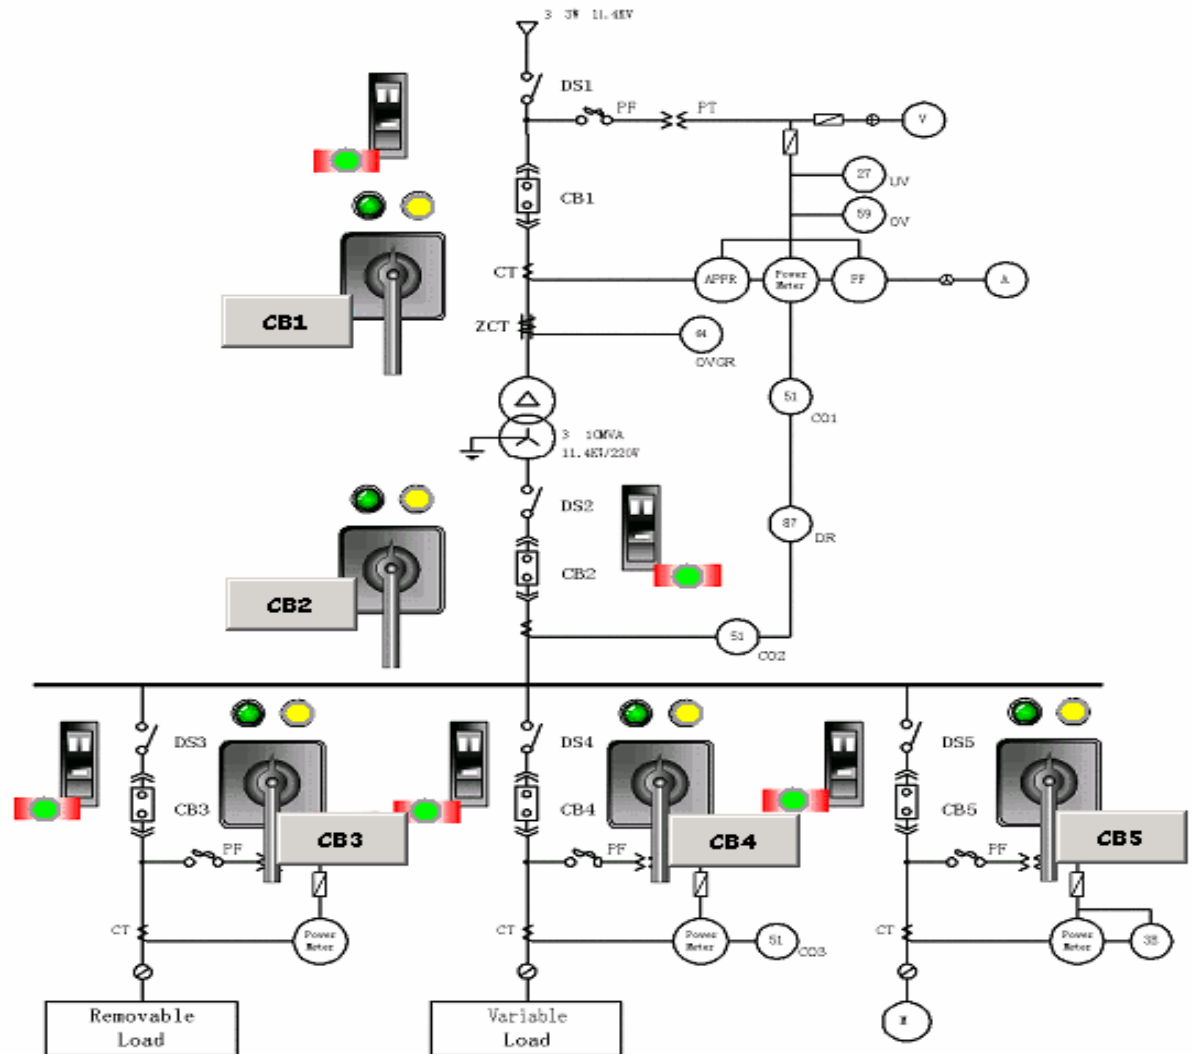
3 3W 11.4KV

DS1

PF

PT

V

CB1

27 UV

59 OV

CT

APPR

Power Meter

PF

A

CB1

ZCT

64

OVGR

51

CO1

3 1 0MVA

11.4KV/220V

DS2

87

DR

CB2

CB2

51

CO2

DS3

DS4

DS5

CB3

CB4

CB5

CB3

CB4

CB5

PF

PF

PF

CT

Power Meter

CT

Power Meter

51

CO3

CT

Power Meter

38

M

Removable Load

Variable Load